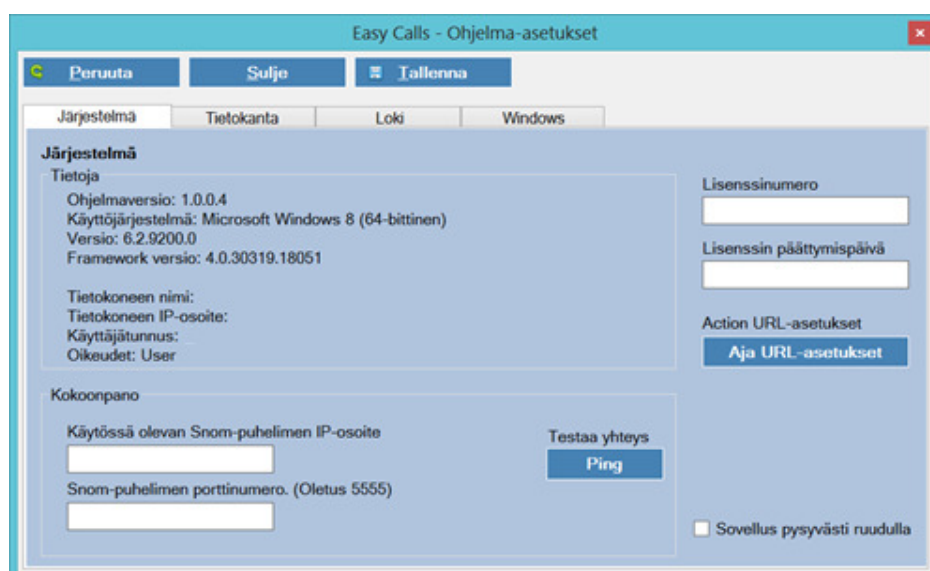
Easy Calls - Ohjelma-asetukset

Peruuta
Sulje
Tallenna

Järjestelmä
Tietokanta
Loki
Windows

Järjestelmä
Tietoja
Ohjelmaversio: 1.0.0.4
Käyttöjärjestelmä: Microsoft Windows 8 (64-bittinen)
Versio: 6.2.9200.0
Framework versio: 4.0.30319.18051

Tietokoneen nimi:
Tietokoneen IP-osoite:
Käyttäjätunnus:
Oikeudet: User

Lisenssinumero
Lisenssin päättymispäivä
Action URL-asetukset
Aja URL-asetukset

Kokoonpano
Käytössä olevan Snom-puhelimen IP-osoite
Snom-puhelimen porttinumero. (Oletus 5555)
Testaa yhteys
Ping

Sovellus pysyvästi ruudulla